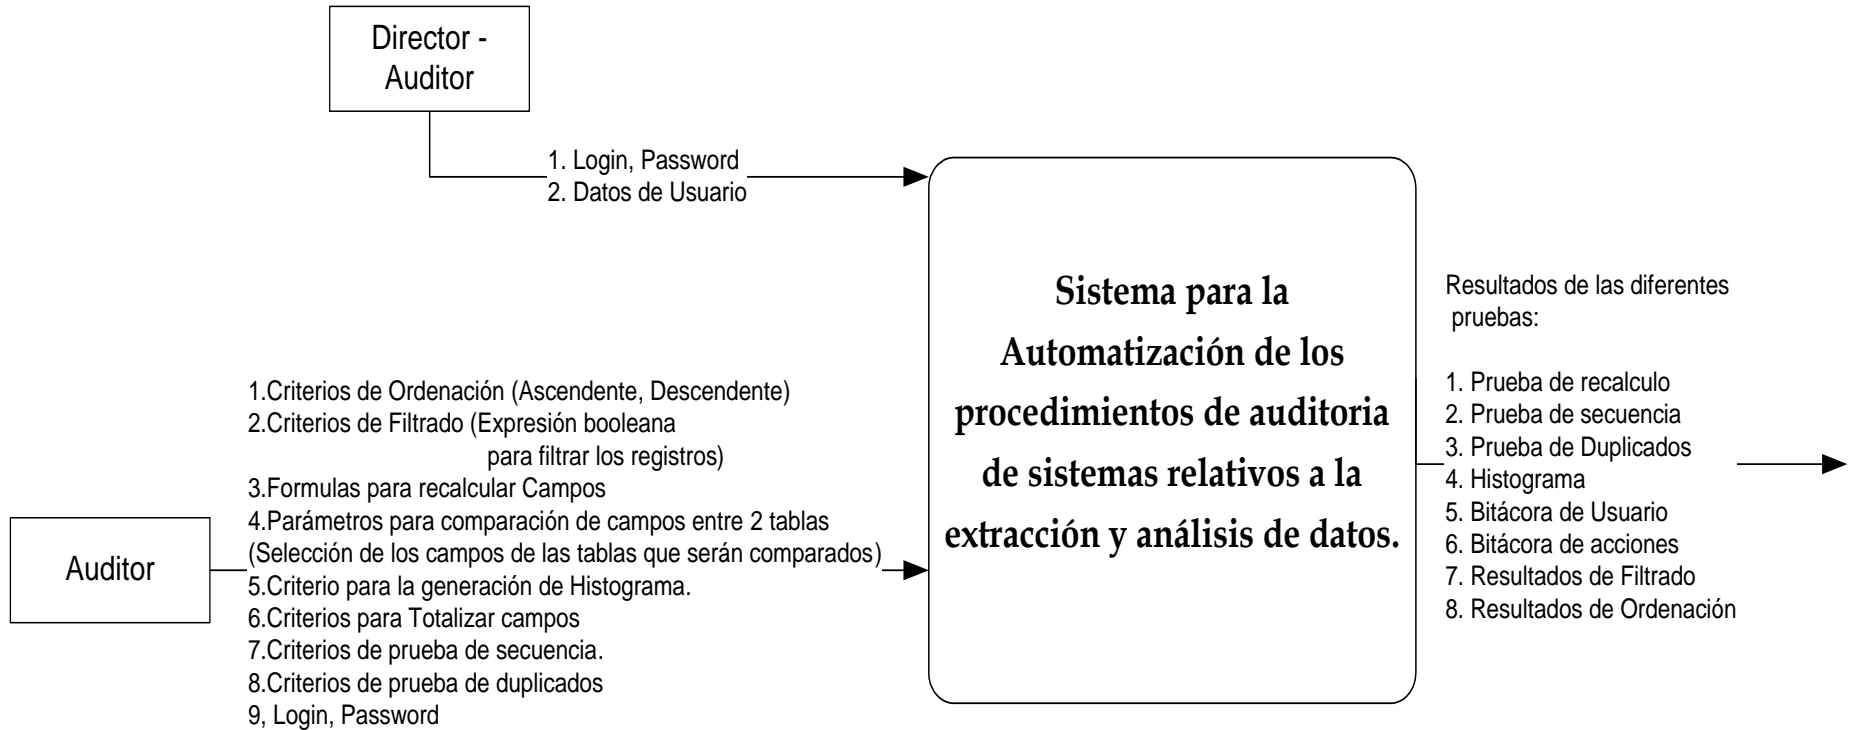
Director - Auditor

1. Login, Password
2. Datos de Usuario

Sistema para la Automatización de los procedimientos de auditoria de sistemas relativos a la extracción y análisis de datos.

Resultados de las diferentes pruebas:

1. Prueba de recalculo
2. Prueba de secuencia
3. Prueba de Duplicados
4. Histograma
5. Bitácora de Usuario
6. Bitácora de acciones
7. Resultados de Filtrado
8. Resultados de Ordenación

Auditor

1.Criterios de Ordenación (Ascendente, Descendente)
2.Criterios de Filtrado (Expresión booleana para filtrar los registros)
3.Formulas para recalcular Campos
4.Parámetros para comparación de campos entre 2 tablas (Selección de los campos de las tablas que serán comparados)
5.Criterio para la generación de Histograma.
6.Criterios para Totalizar campos
7.Criterios de prueba de secuencia.
8.Criterios de prueba de duplicados
9, Login, Password